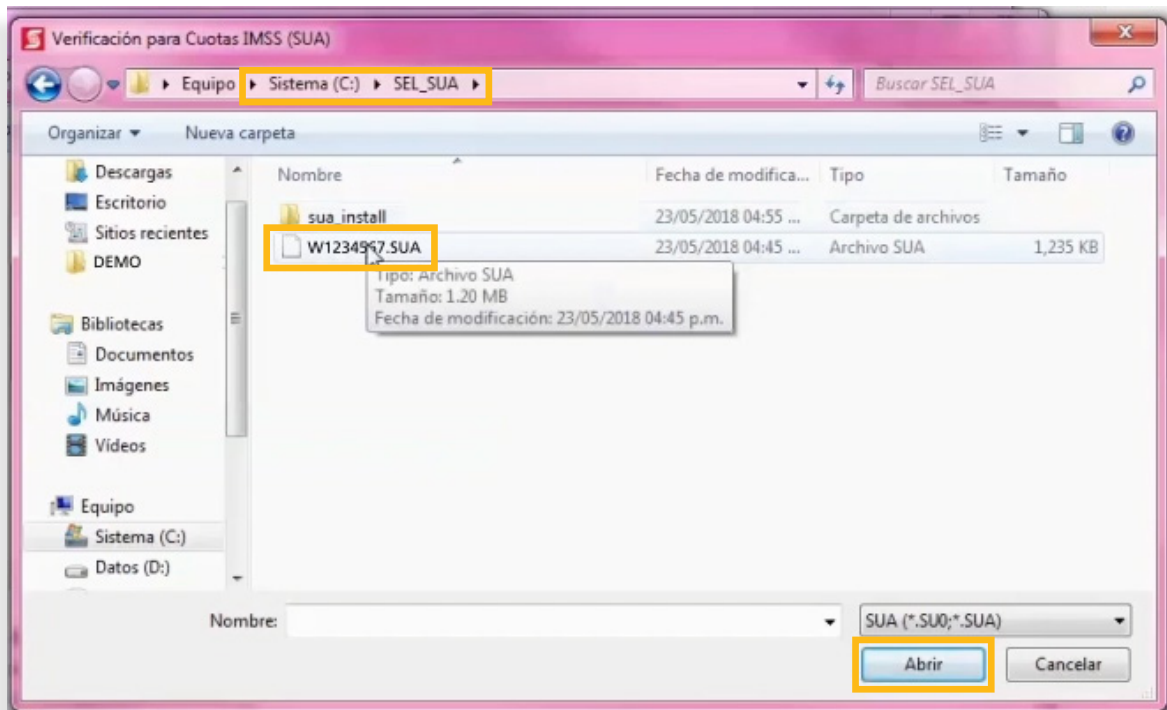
Verificación para Cuotas IMSS (SUA)

Equipo ▸ Sistema (C:) ▸ SEL_SUA ▸

Buscar SEL_SUA

Organizar ▾ Nueva carpeta

Descargas
Escritorio
Sitios recientes
DEMO

Bibliotecas
Documentos
Imágenes
Música
Vídeos

Equipo
Sistema (C:)
Datos (D:)

| Nombre | Fecha de modifica... | Tipo | Tamaño |
|---|---|---|---|
| sua_install | 23/05/2018 04:55 ... | Carpeta de archivos | |
| W1234567.SUA | 23/05/2018 04:45 ... | Archivo SUA | 1,235 KB |

Tipo: Archivo SUA
Tamaño: 1.20 MB
Fecha de modificación: 23/05/2018 04:45 p.m.

Nombre:
SUA (*.SU0;*.SUA)

Abrir
Cancelar